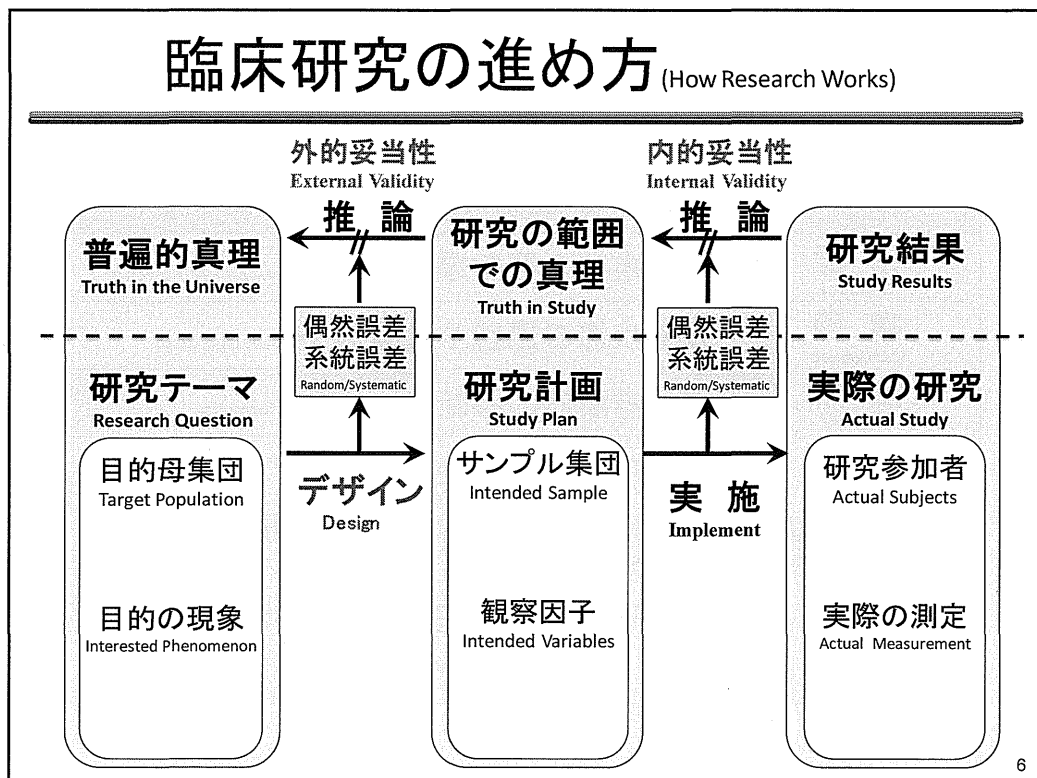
臨床研究の進め方(How Research Works)

外的妥当性
External Validity

内的妥当性
Internal Validity

推論

推論

普遍的真理
Truth in the Universe

研究の範囲での真理
Truth in Study

研究結果
Study Results

偶然誤差
系統誤差
Random/Systematic

偶然誤差
系統誤差
Random/Systematic

研究テーマ
Research Question

研究計画
Study Plan

実際の研究
Actual Study

目的母集団
Target Population

目的の現象
Interested Phenomenon

デザイン
Design

サンプル集団
Intended Sample

観察因子
Intended Variables

実施
Implement

研究参加者
Actual Subjects

実際の測定
Actual Measurement

6